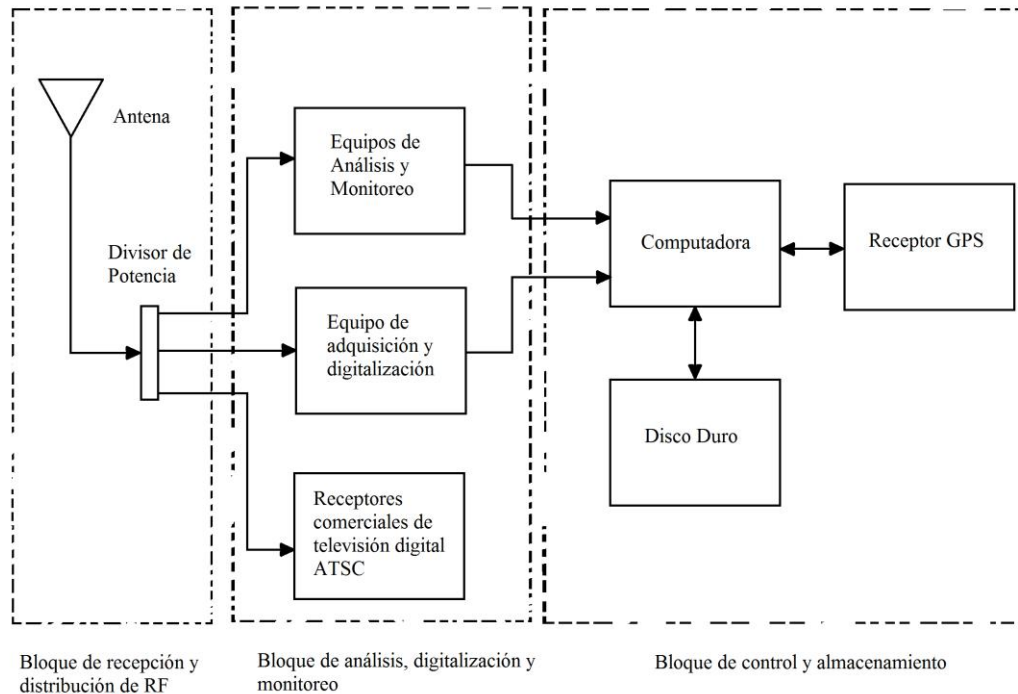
Antena

Divisor de Potencia

Equipos de Análisis y Monitoreo

Equipo de adquisición y digitalización

Receptores comerciales de televisión digital ATSC

Computadora

Receptor GPS

Disco Duro

Bloque de recepción y distribución de RF

Bloque de análisis, digitalización y monitoreo

Bloque de control y almacenamiento